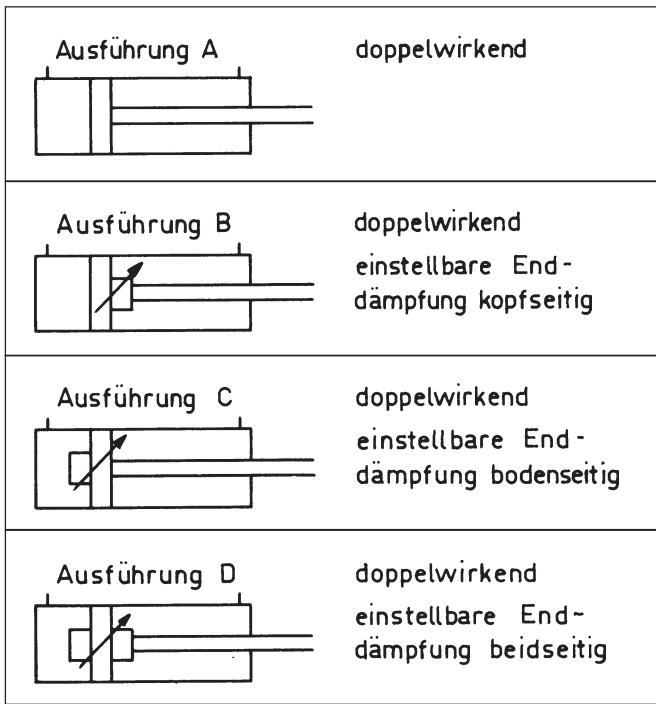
| | |
|---|---|
| Ausführung A | doppelwirkend |
| Ausführung B | doppelwirkend einstellbare Enddämpfung kopfseitig |
| Ausführung C | doppelwirkend einstellbare Enddämpfung bodenseitig |
| Ausführung D | doppelwirkend einstellbare Enddämpfung beidseitig |